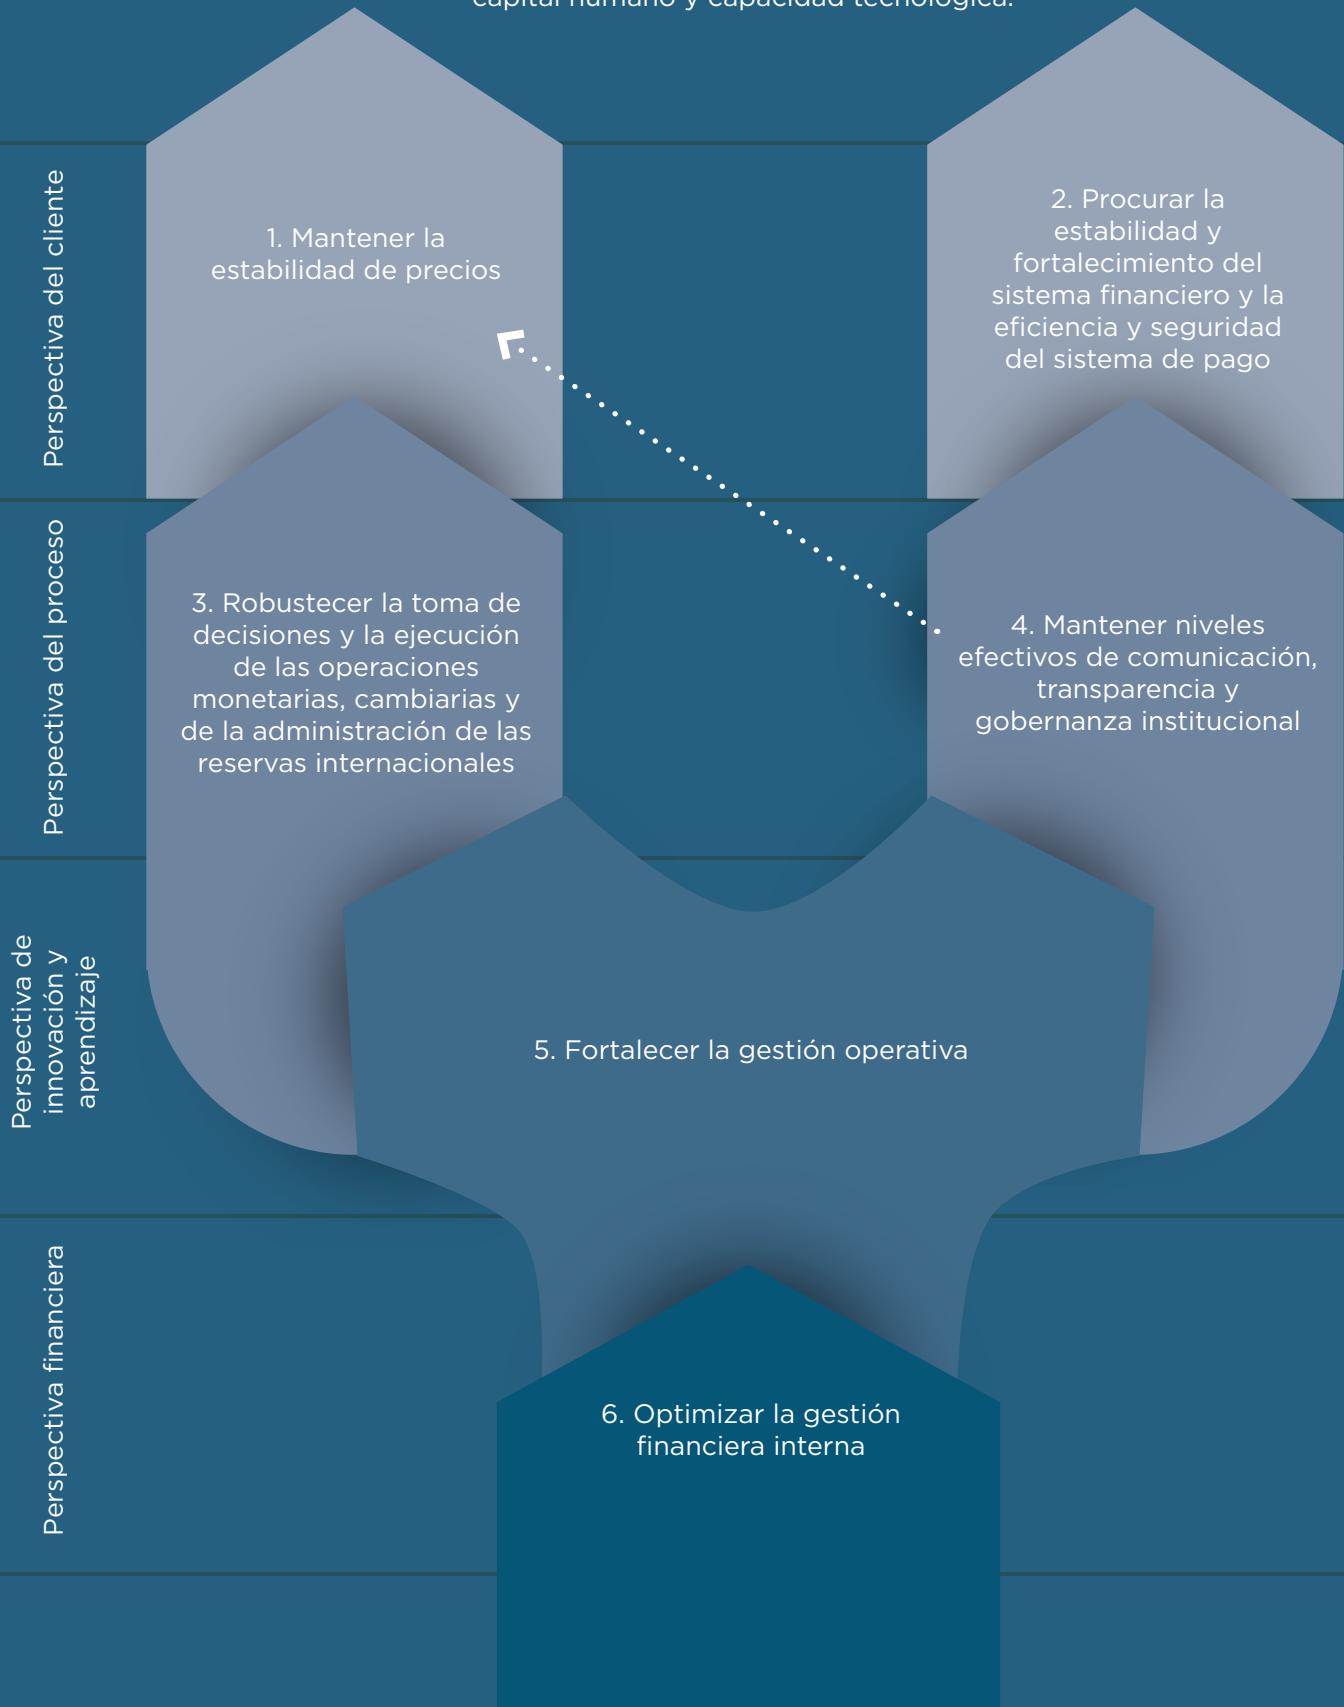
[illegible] capital humano y capacidad tecnológica.

Perspectiva del cliente

1. Mantener la estabilidad de precios

2. Procurar la estabilidad y fortalecimiento del sistema financiero y la eficiencia y seguridad del sistema de pago

Perspectiva del proceso

3. Robustecer la toma de decisiones y la ejecución de las operaciones monetarias, cambiarias y de la administración de las reservas internacionales

4. Mantener niveles efectivos de comunicación, transparencia y gobernanza institucional

Perspectiva de innovación y aprendizaje

5. Fortalecer la gestión operativa

Perspectiva financiera

6. Optimizar la gestión financiera interna